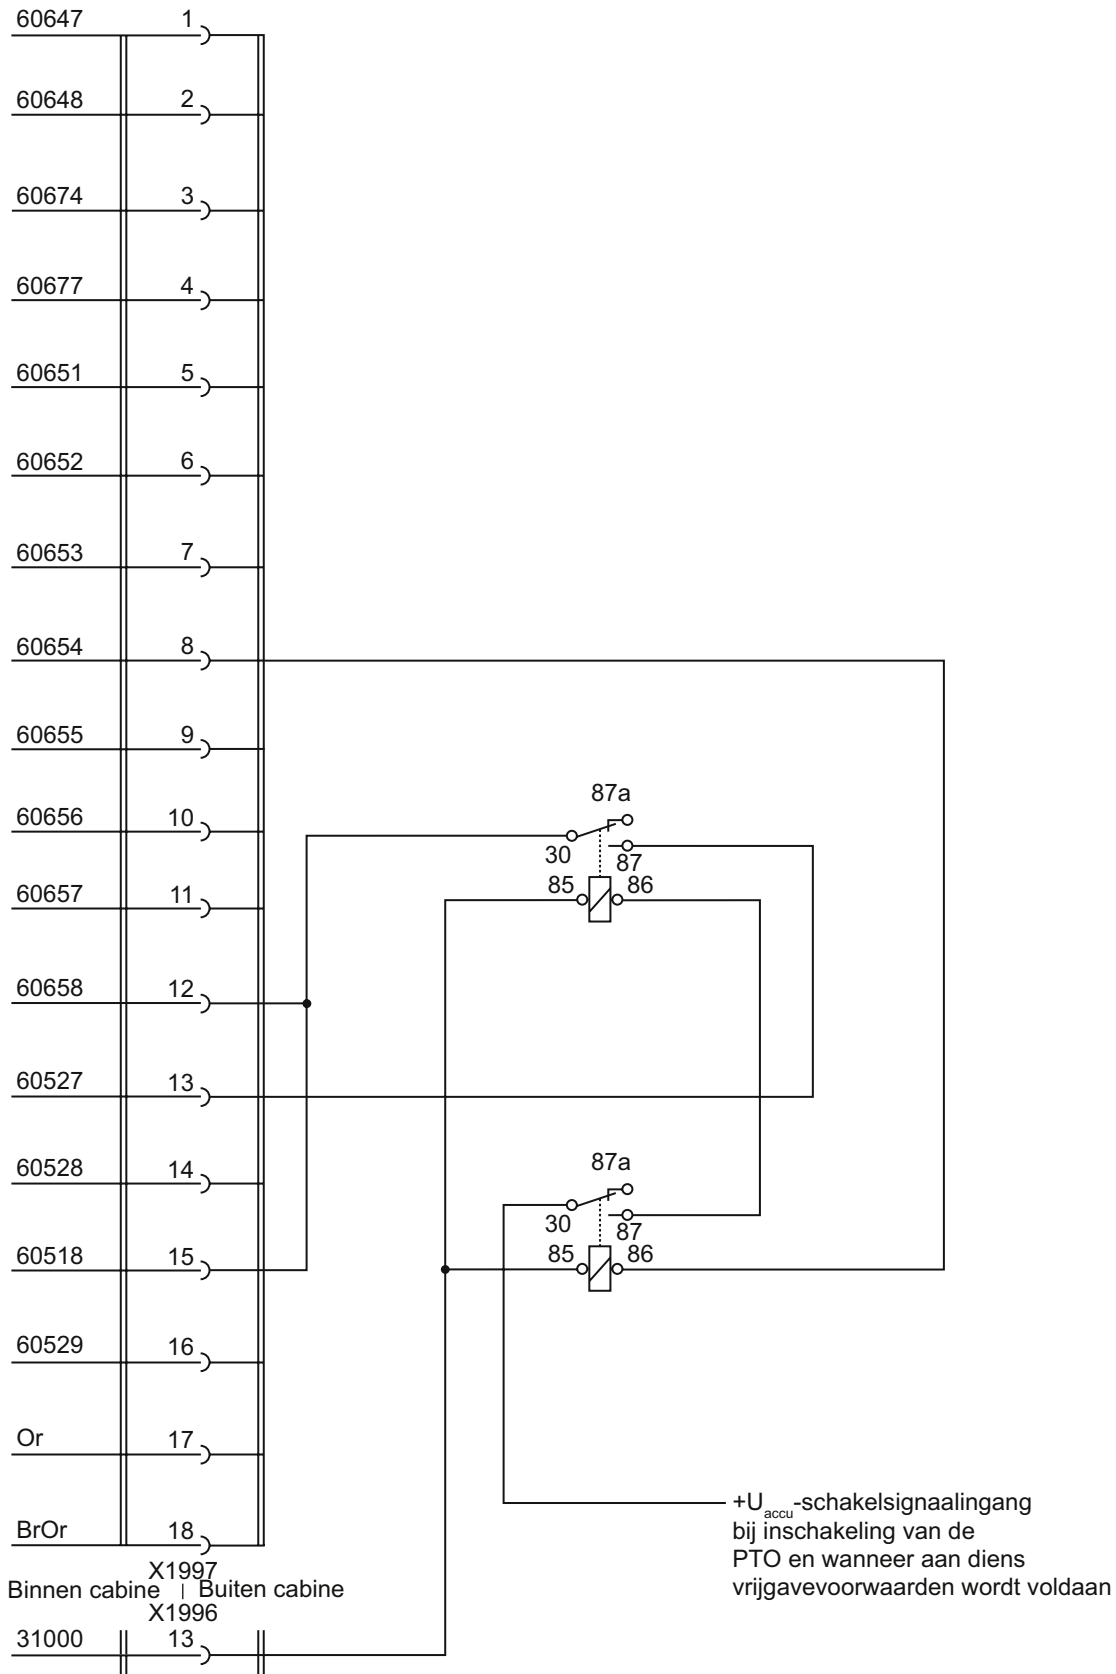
60647 1
60648 2
60674 3
60677 4
60651 5
60652 6
60653 7
60654 8
60655 9
60656 10
60657 11
60658 12
60527 13
60528 14
60518 15
60529 16
Or 17
BrOr 18

87a
30
87
85
86

87a
30
87
85
86

+$U_{accu}$-schakelsignaalingang bij inschakeling van de PTO en wanneer aan diens vrijgavevoorwaarden wordt voldaan

X1997
Binnen cabine | Buiten cabine
X1996
31000 13